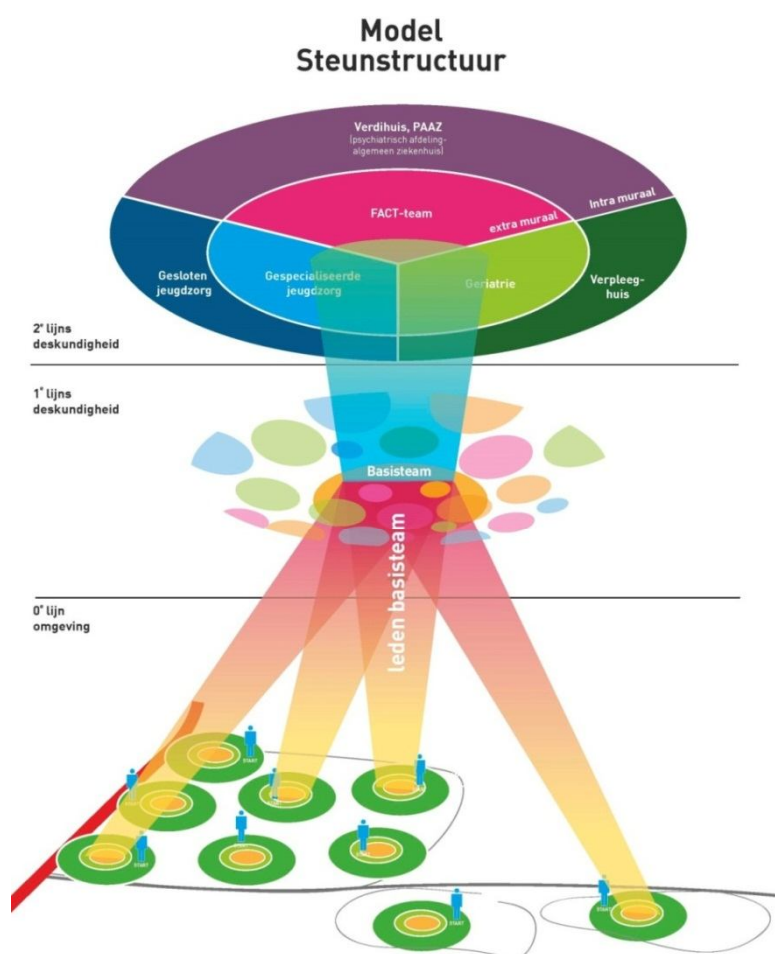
Model
Steunstructuur

Verdihuis, PAAZ
(psychiatrisch afdeling-algemeen ziekenhuis)

Intra muraal

FACT-team

extra muraal

Gesloten jeugdzorg

Gespecialiseerde jeugdzorg

Geriatrie

Verpleeghuis

2e lijns deskundigheid

1e lijns deskundigheid

Basisteam

leden basisteam

0e lijn omgeving